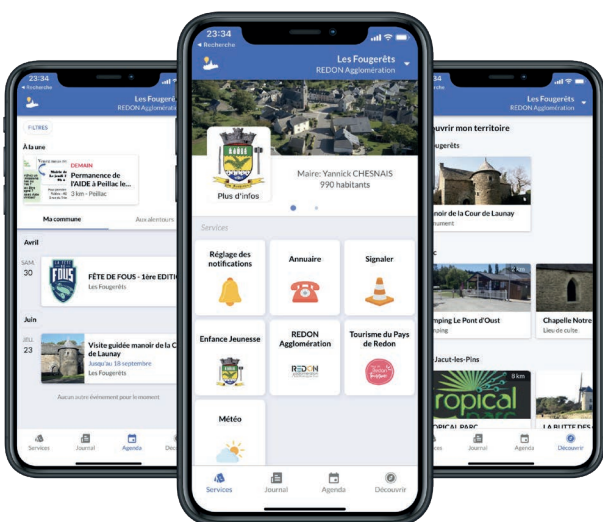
23:34
◂ Recherche
Les Fougerêts
REDON Agglomération
FILTRES
À la une
DEMAIN
Permanence de l'AIDE à Peillac le...
3 km - Peillac
Ma commune
Aux alentours
Avril
SAM.
30
FÊTE DE FOUS - 1ère EDITIO
Les Fougerêts
Juin
JEU.
23
Visite guidée manoir de la C de Launay
Jusqu'au 18 septembre
Les Fougerêts
Aucun autre événement pour le moment
Services
Journal
Agenda
Découv

23:34
◂ Recherche
Les Fougerêts
REDON Agglomération
Maire: Yannick CHESNAIS
990 habitants
Plus d'infos
Services
Réglage des notifications
Annuaire
Signaler
Enfance Jeunesse
REDON Agglomération
REDON
Tourisme du Pays de Redon
Météo
Services
Journal
Agenda
Découvrir

23:34
Les Fougerêts
REDON Agglomération
ouvrir mon territoire
ougerêts
noir de la Cour de Launay
ument
2 km
mping Le Pont d'Oust
ping
Chapelle Notre
Lieu de culte
Jacut-les-Pins
8 km
ropical
ORICAL PARC
LA BUTTE DES
Services
Journal
Agenda
Découvrir